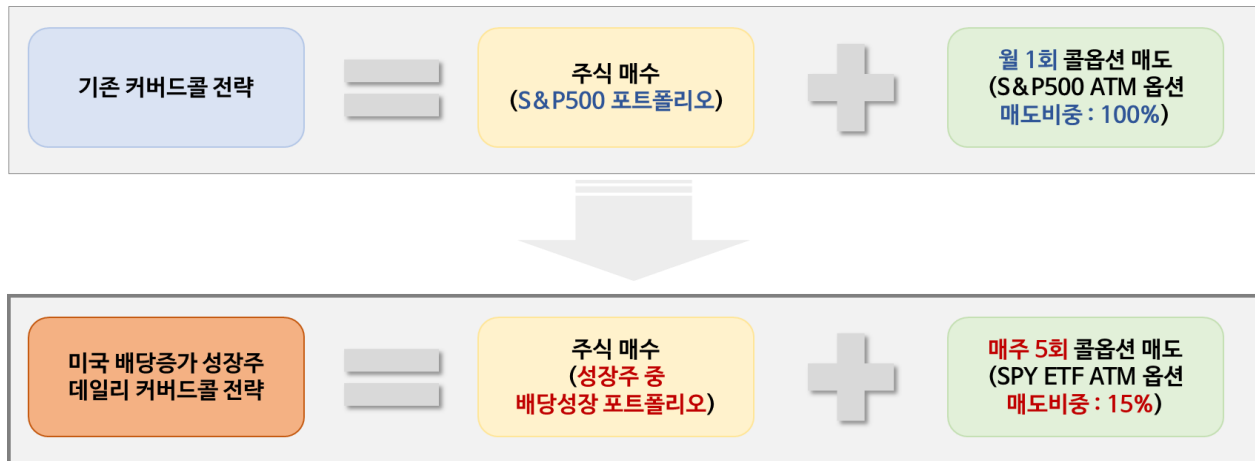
기존 커버드콜 전략

주식 매수
(S&P500 포트폴리오)

월 1회 콜옵션 매도
(S&P500 ATM 옵션
매도비중 : 100%)

미국 배당증가 성장주
데일리 커버드콜 전략

주식 매수
(성장주 중
배당성장 포트폴리오)

매주 5회 콜옵션 매도
(SPY ETF ATM 옵션
매도비중 : 15%)